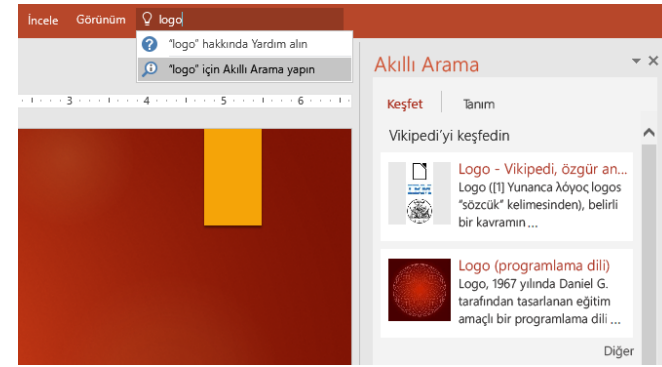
İncele Görünüm logo

"logo" hakkında Yardım alın

"logo" için Akıllı Arama yapın

3 4 5 6

Akıllı Arama

Keşfet Tanım

Vikipedi'yi keşfedin

Logo - Vikipedi, özgür an...
Logo ([1] Yunanca λόγος logos "sözcük" kelimesinden), belirli bir kavramın...

Logo (programlama dili)
Logo, 1967 yılında Daniel G. tarafından tasarlanan eğitim amaçlı bir programlama dili ...

Diğer